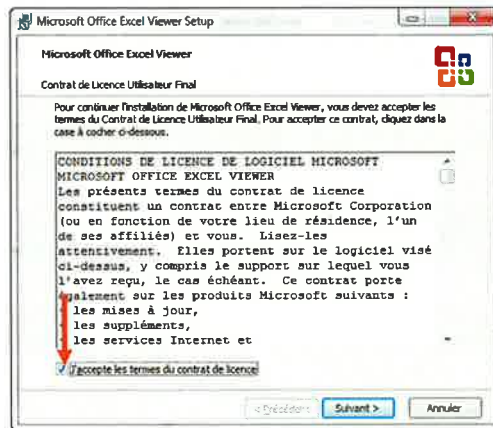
Microsoft Office Excel Viewer Setup

Microsoft Office Excel Viewer

Contrat de Licence Utilisateur Final

Pour continuer l'installation de Microsoft Office Excel Viewer, vous devez accepter les termes du Contrat de Licence Utilisateur Final. Pour accepter ce contrat, cliquez dans la case à cocher ci-dessous.

CONDITIONS DE LICENCE DE LOGICIEL MICROSOFT
MICROSOFT OFFICE EXCEL VIEWER
Les présents termes du contrat de licence constituent un contrat entre Microsoft Corporation (ou en fonction de votre lieu de résidence, l'un de ses affiliés) et vous. Lisez-les attentivement. Elles portent sur le logiciel visé ci-dessus, y compris le support sur lequel vous l'avez reçu, le cas échéant. Ce contrat porte également sur les produits Microsoft suivants :
· les mises à jour,
· les suppléments,
· les services Internet et

J'accepte les termes du contrat de licence

< Précédent | Suivant > | Annuler